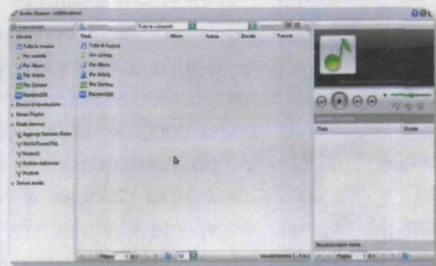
Audio Station - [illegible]
Impostazioni
Tutte le canzoni
Libreria
Tutta la musica
Per cartella
Per Album
Per Artista
Per Genere
Recenti
Elenco di riproduzione
Smart Playlist
Radio Internet
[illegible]
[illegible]
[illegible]
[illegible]
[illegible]
Server media
Titolo
Album
Artista
Durata
Traccia
Tutta la musica
Per cartella
Per Album
Per Artista
Per Genere
Recenti
Titolo
Durata
Pagina
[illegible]
Pagina